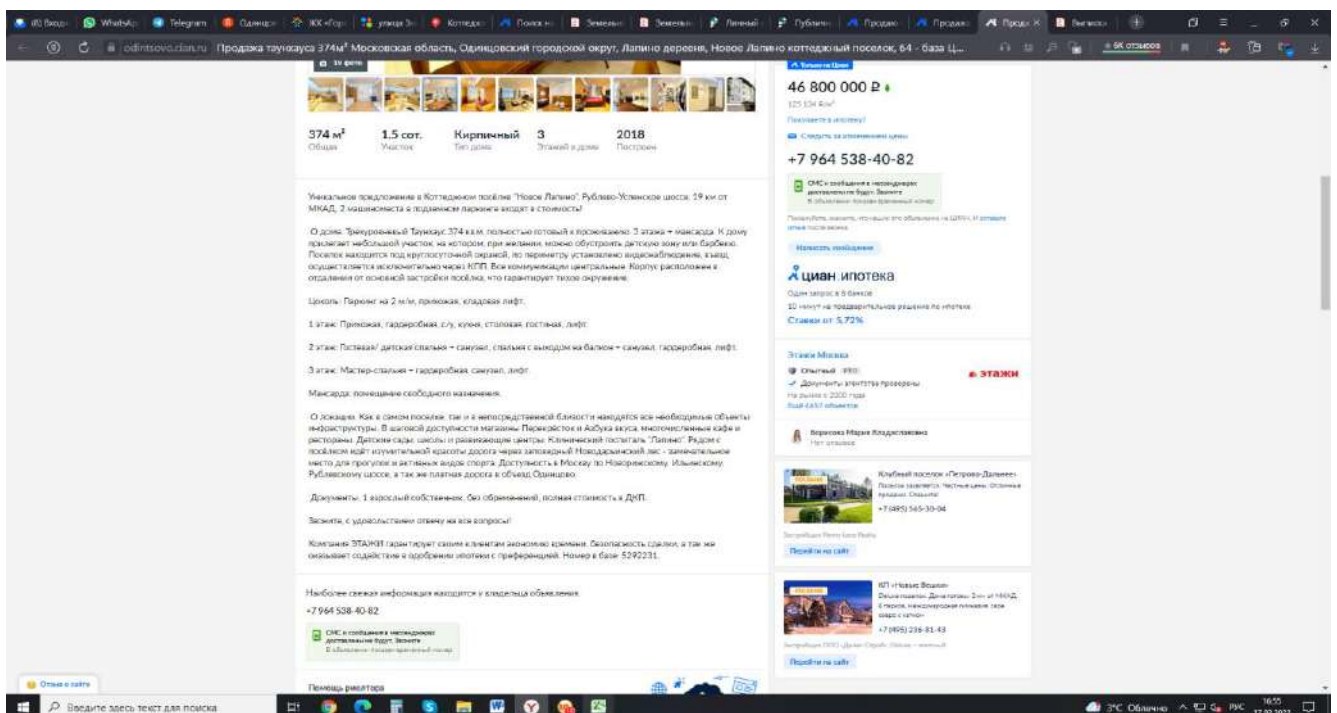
odintsovo.cian.ru Продажа таунхауса 374м² Московская область, Одинцовский городской округ, Лапино деревня, Новое Лапино коттеджный поселок, 64 - база Ц...

374 м²
Общая

1.5 сот.
Участок

Кирпичный
Тип дома

3
Этажей в доме

2018
Построен

Уникальное предложение в Коттеджном поселке "Новое Лапино". Рублево-Успенское шоссе, 19 км от МКАД, 2 машиноместа в подземном паркинге входят в стоимость!

О доме. Трёхуровневый Таунхаус 374 кв.м. полностью готовый к проживанию. 3 этажа + мансарда. К дому прилегает небольшой участок, на котором, при желании, можно обустроить детскую зону или барбекю. Поселок находится под круглосуточной охраной, по периметру установлено видеонаблюдение, въезд осуществляется исключительно через КПП. Все коммуникации центральные. Корпус расположен в отдалении от основной застройки поселка, что гарантирует тихое окружение.

Цоколь: Паркинг на 2 м/м, прихожая, кладовая лифт.

1 этаж: Прихожая, гардеробная, с/у, кухня, столовая, гостиная, лифт.

2 этаж: Гостевая/ детская спальня + санузел, спальня с выходом на балкон + санузел, гардеробная, лифт.

3 этаж: Мастер-спальня + гардеробная, санузел, лифт.

Мансарда: помещение свободного назначения.

О локации. Как в самом поселке, так и в непосредственной близости находятся все необходимые объекты инфраструктуры. В шаговой доступности магазины Перекресток и Азбука вкуса, многочисленные кафе и рестораны. Детские сады, школы и развивающие центры. Клинический госпиталь "Лапино". Рядом с поселком идёт изумительной красоты дорога через заповедный Новодарьинский лес - замечательное место для прогулок и активных видов спорта. Доступность в Москву по Новорижскому, Ильинскому, Рублевскому шоссе, а так же платная дорога в объезд Одинцово.

Документы: 1 взрослый собственник, без обременений, полная стоимость в ДКП.

Звоните, с удовольствием отвечу на все вопросы!

Компания ЭТАЖИ гарантирует своим клиентам экономию времени, безопасность сделки, а так же оказывает содействие в одобрении ипотеки с преференцией. Номер в базе: 5292231.

Наиболее свежая информация находится у владельца объявления
+7 964 538-40-82

СМС и сообщения в мессенджерах доставлены не будут. Звоните

Помощь риелтора

46 800 000 ₽
125 134 ₽/м²
Посчитать в ипотеку
Следить за изменением цены

+7 964 538-40-82

СМС и сообщения в мессенджерах доставлены не будут. Звоните

Написать сообщение

циан ипотека
10 минут на предварительное решение по ипотеке
Ставки от 5,72%

Этажи Москва
Опытный
Документы агентства проверены
На рынке с 2000 года
этажи

Воронова Мария Владиславовна
Нет отзывов

Клубный поселок «Петрово-Дальнее»
+7 (495) 565-30-04
Перейти на сайт

КП «Новые Вешки»
+7 (495) 236-81-43
Перейти на сайт

Отзыв о сайте
Введите здесь текст для поиска
3°C Облачно
РУС 16:55